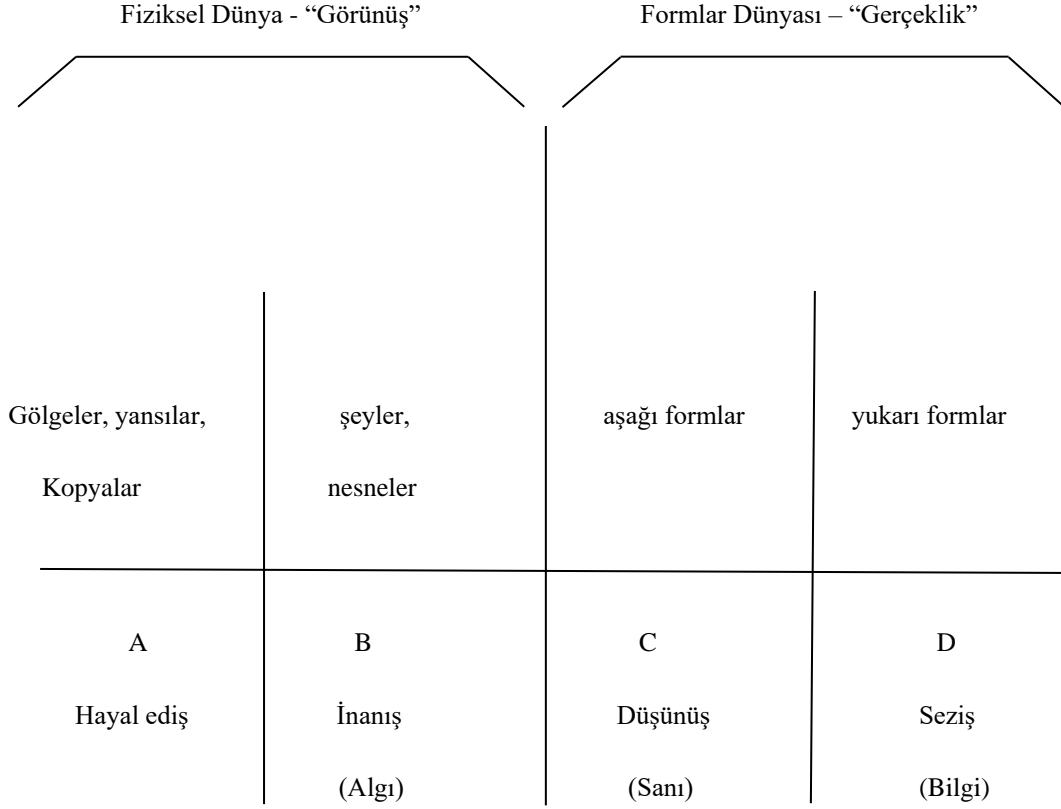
Fiziksel Dünya - “Görünüş”

Formlar Dünyası – “Gerçeklik”

Gölgeler, yansılar, Kopyalar

şeyler, nesneler

aşağı formlar

yukarı formlar

A
Hayal ediş

B
İnanış
(Algı)

C
Düşünüş
(Sanı)

D
Seziş
(Bilgi)